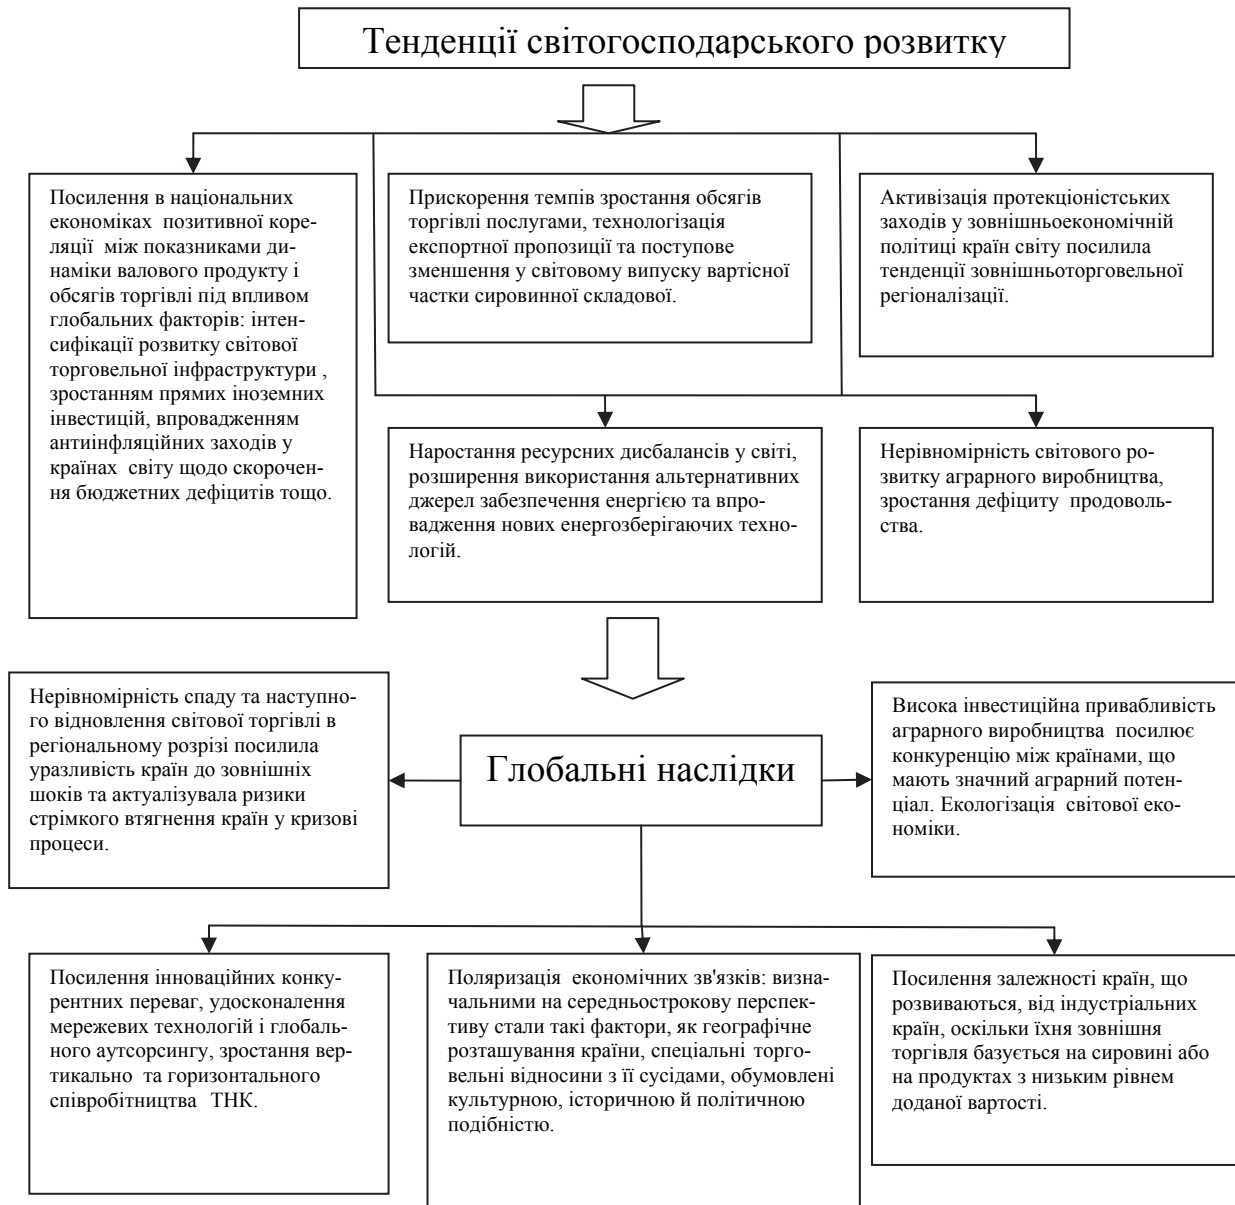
Тенденції світогосподарського розвитку

Посилення в національних економіках позитивної кореляції між показниками динаміки валового продукту і обсягів торгівлі під впливом глобальних факторів: інтенсифікації розвитку світової торговельної інфраструктури , зростанням прямих іноземних інвестицій, впровадженням антиінфляційних заходів у країнах світу щодо скорочення бюджетних дефіцитів тощо.

Прискорення темпів зростання обсягів торгівлі послугами, технологізація експортної пропозиції та поступове зменшення у світовому випуску вартісної частки сировинної складової.

Активізація протекціоністських заходів у зовнішньоекономічній політиці країн світу посилила тенденції зовнішньоторговельної регіоналізації.

Наростання ресурсних дисбалансів у світі, розширення використання альтернативних джерел забезпечення енергією та впровадження нових енергозберігаючих технологій.

Нерівномірність світового розвитку аграрного виробництва, зростання дефіциту продовольства.

Нерівномірність спаду та наступного відновлення світової торгівлі в регіональному розрізі посилила уразливість країн до зовнішніх шоків та актуалізувала ризики стрімкого втягнення країн у кризові процеси.

Глобальні наслідки

Висока інвестиційна привабливість аграрного виробництва посилює конкуренцію між країнами, що мають значний аграрний потенціал. Екологізація світової економіки.

Посилення інноваційних конкурентних переваг, удосконалення мережевих технологій і глобального аутсорсингу, зростання вертикально та горизонтального співробітництва ТНК.

Поляризація економічних зв'язків: визначальними на середньострокову перспективу стали такі фактори, як географічне розташування країни, спеціальні торговельні відносини з її сусідами, обумовлені культурною, історичною й політичною подібністю.

Посилення залежності країн, що розвиваються, від індустріальних країн, оскільки їхня зовнішня торгівля базується на сировині або на продуктах з низьким рівнем доданої вартості.